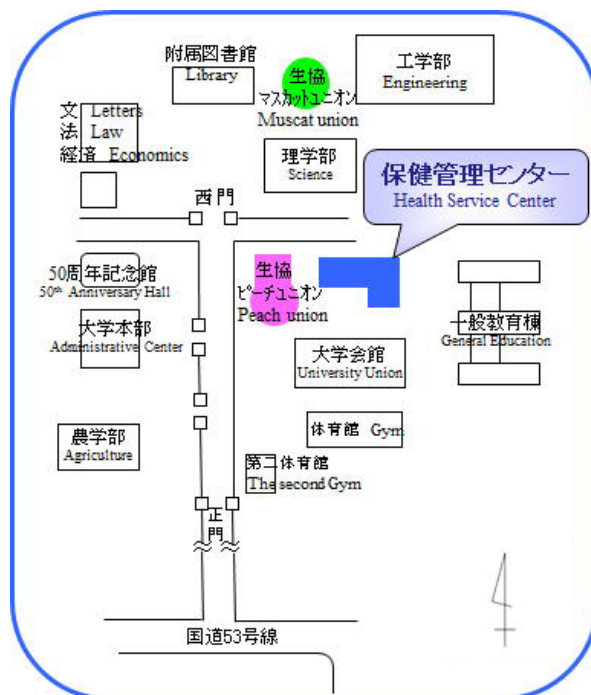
附属図書館
Library

生協
マスカットユニオン
Muscat union

工学部
Engineering

文 Letters
法 Law
経済 Economics

理学部
Science

保健管理センター
Health Service Center

西門

50周年記念館
50th Anniversary Hall

生協
ピーチユニオン
Peach union

一般教育棟
General Education

大学本部
Administrative Center

大学会館
University Union

農学部
Agriculture

体育館 Gym

第二体育館
The second Gym

正門

国道53号線